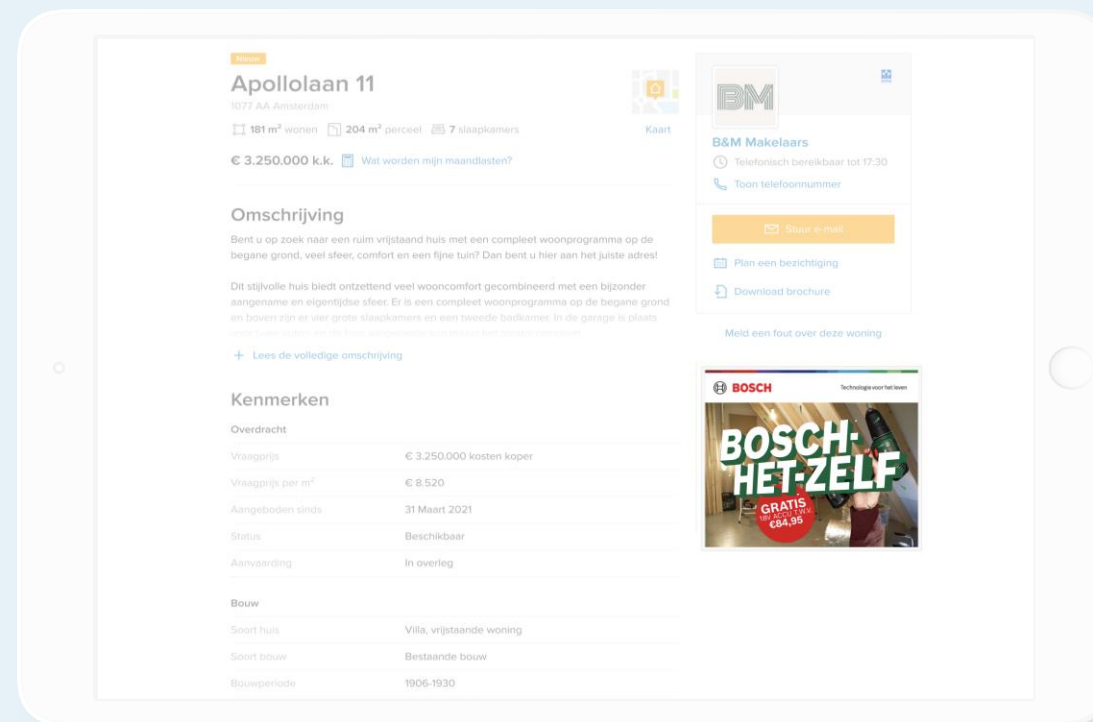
Nieuw

Apollolaan 11

1077 AA Amsterdam

181 m² wonen 204 m² perceel 7 slaapkamers

Kaart

€ 3.250.000 k.k. Wat worden mijn maandlasten?

Omschrijving

Bent u op zoek naar een ruim vrijstaand huis met een compleet woonprogramma op de begane grond, veel sfeer, comfort en een fijne tuin? Dan bent u hier aan het juiste adres!

Dit stijlvolle huis biedt ontzettend veel wooncomfort gecombineerd met een bijzonder aangename en eigentijdse sfeer. Er is een compleet woonprogramma op de begane grond en boven zijn er vier grote slaapkamers en een tweede badkamer. In de garage is plaats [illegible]

+ Lees de volledige omschrijving

Kenmerken

Overdracht

| | |
|---|---|
| Vraagprijs | € 3.250.000 kosten koper |
| Vraagprijs per m² | € 8.520 |
| Aangeboden sinds | 31 Maart 2021 |
| Status | Beschikbaar |
| Aanvaarding | In overleg |

Bouw

| | |
|---|---|
| Soort huis | Villa, vrijstaande woning |
| Soort bouw | Bestaande bouw |
| Bouwperiode | 1906-1930 |

BM

B&M Makelaars

Telefonisch bereikbaar tot 17:30

Toon telefoonnummer

Stuur e-mail

Plan een bezichtiging

Download brochure

Meld een fout over deze woning

BOSCH

Technologie voor het leven

BOSCH-HET-ZELF

GRATIS
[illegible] ACCU T.W.V.
€84,95